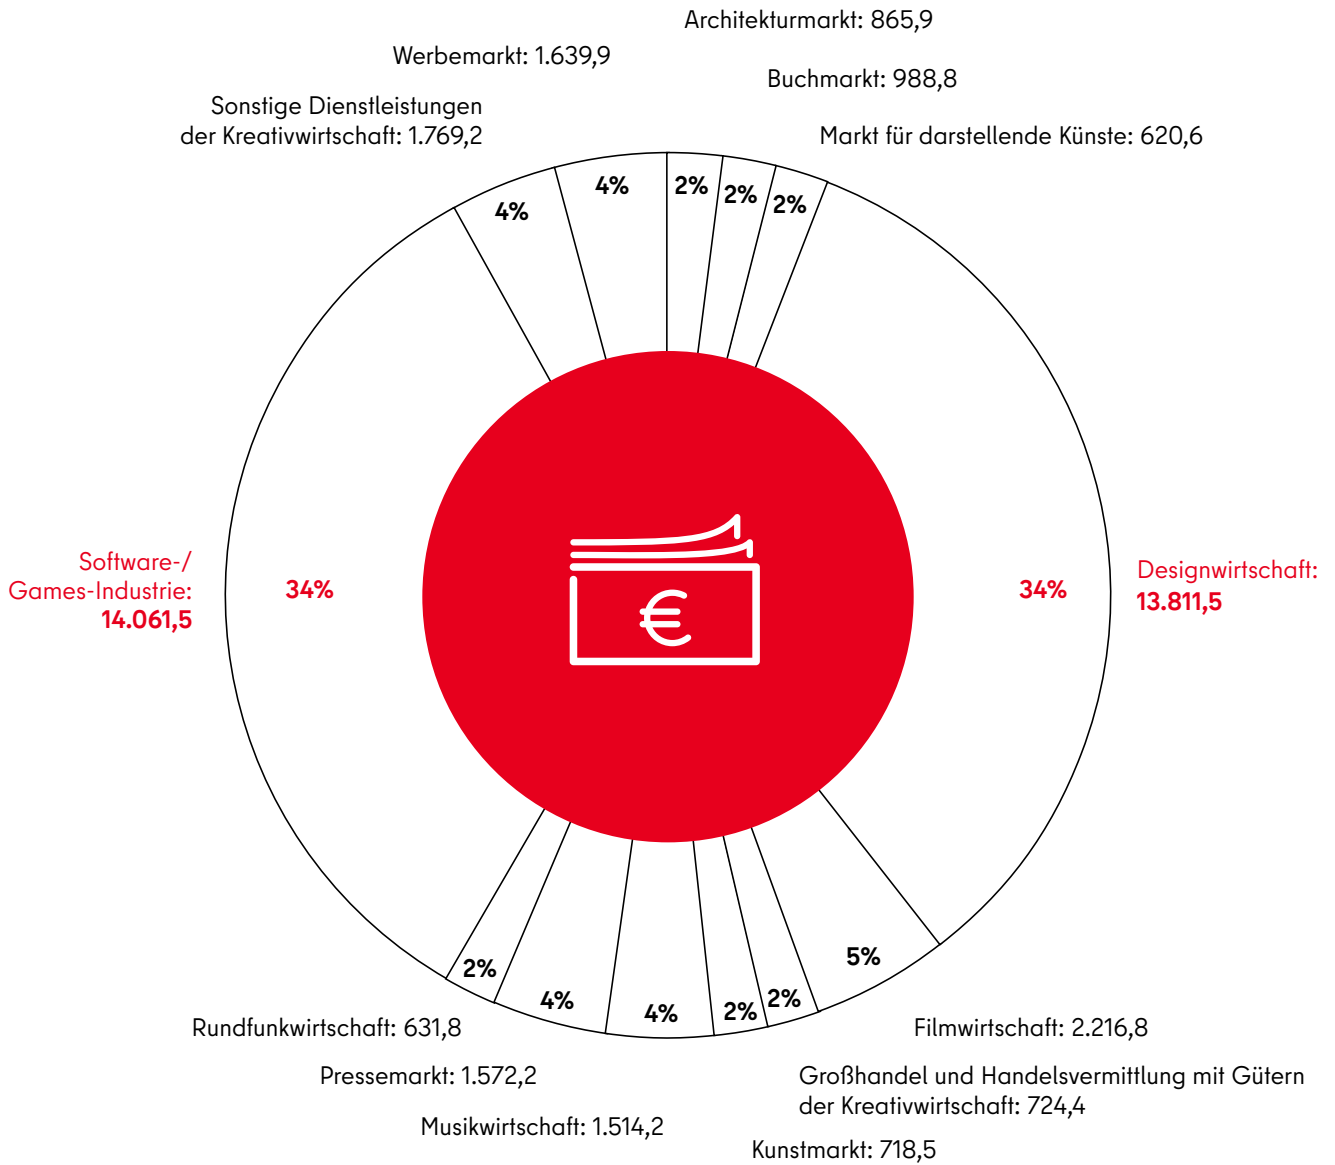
Architekturmarkt: 865,9

Werbemarkt: 1.639,9

Buchmarkt: 988,8

Sonstige Dienstleistungen der Kreativwirtschaft: 1.769,2

Markt für darstellende Künste: 620,6

4%
4%
2%
2%
2%

Software-/ Games-Industrie: **14.061,5**

34%

€

34%

Designwirtschaft: **13.811,5**

5%
2%
4%
4%
2%
2%

Rundfunkwirtschaft: 631,8

Filmwirtschaft: 2.216,8

Pressemarkt: 1.572,2

Großhandel und Handelsvermittlung mit Gütern der Kreativwirtschaft: 724,4

Musikwirtschaft: 1.514,2

Kunstmarkt: 718,5